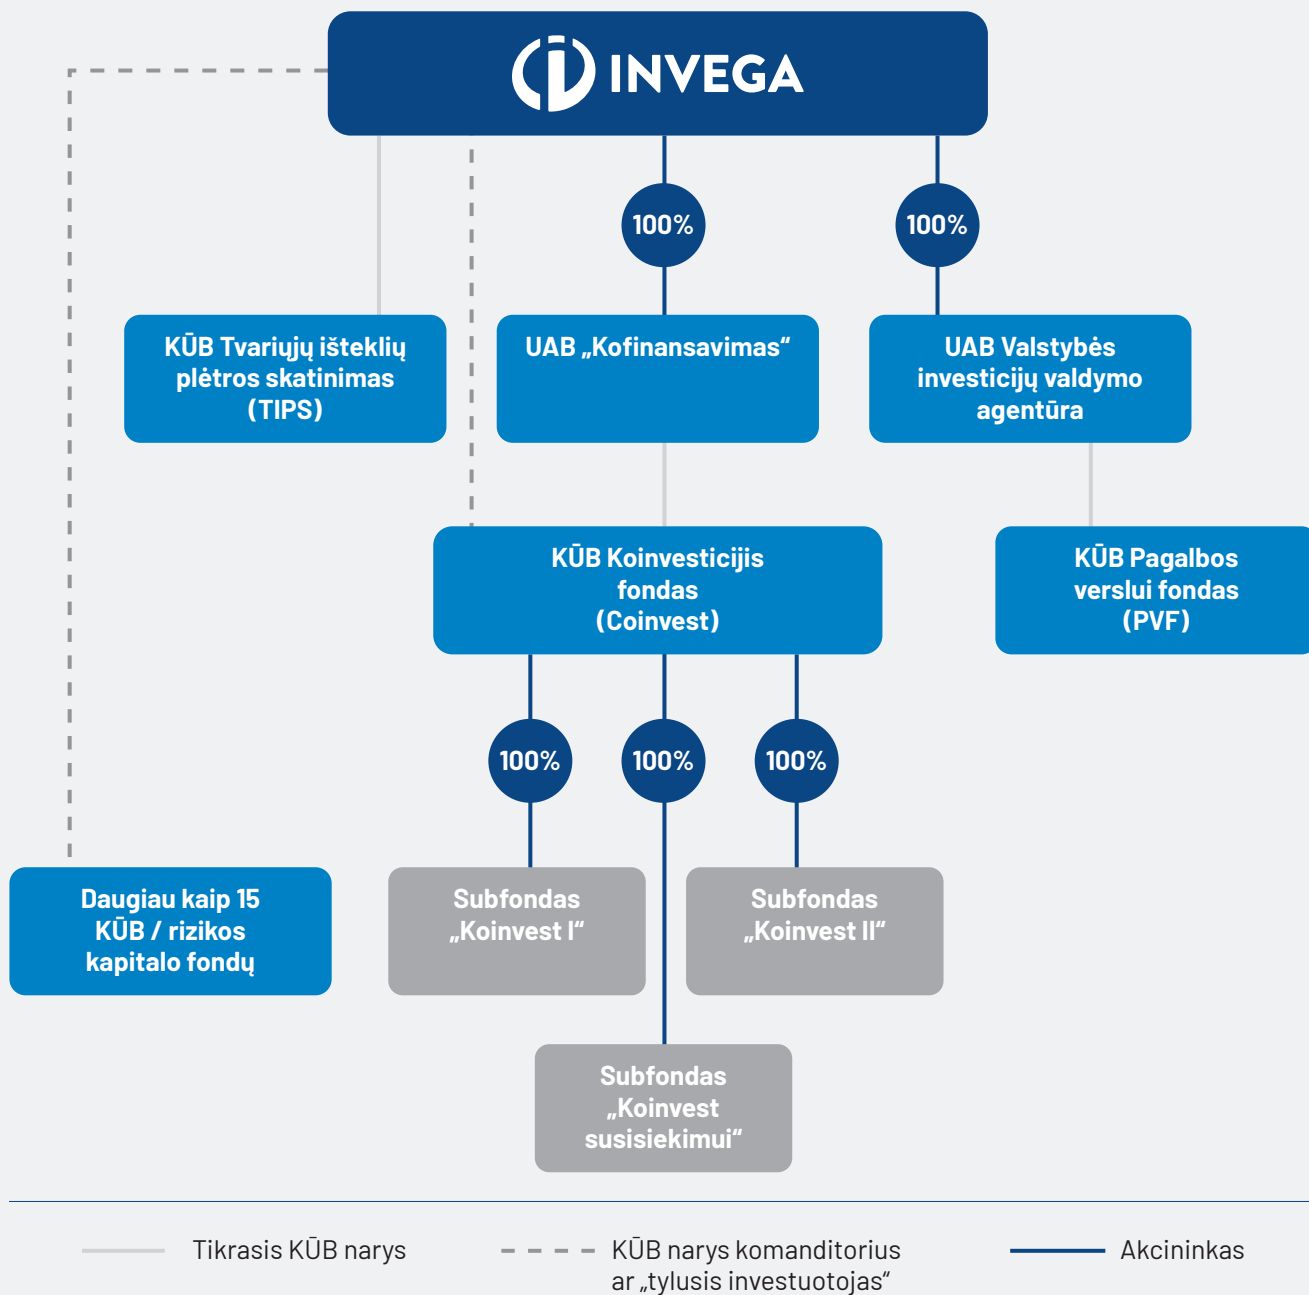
INVEGA

100%

100%

KŪB Tvariųjų išteklių plėtros skatinimas (TIPS)

UAB „Kofinansavimas“

UAB Valstybės investicijų valdymo agentūra

KŪB Koinvesticijis fondas (Coinvest)

KŪB Pagalbos verslui fondas (PVF)

100%

100%

100%

Daugiau kaip 15 KŪB / rizikos kapitalo fondų

Subfondas „Koinvest I“

Subfondas „Koinvest II“

Subfondas „Koinvest susisiekimui“

Tikrasis KŪB narys

KŪB narys komanditorius ar „tylusis investuotojas“

Akcininkas